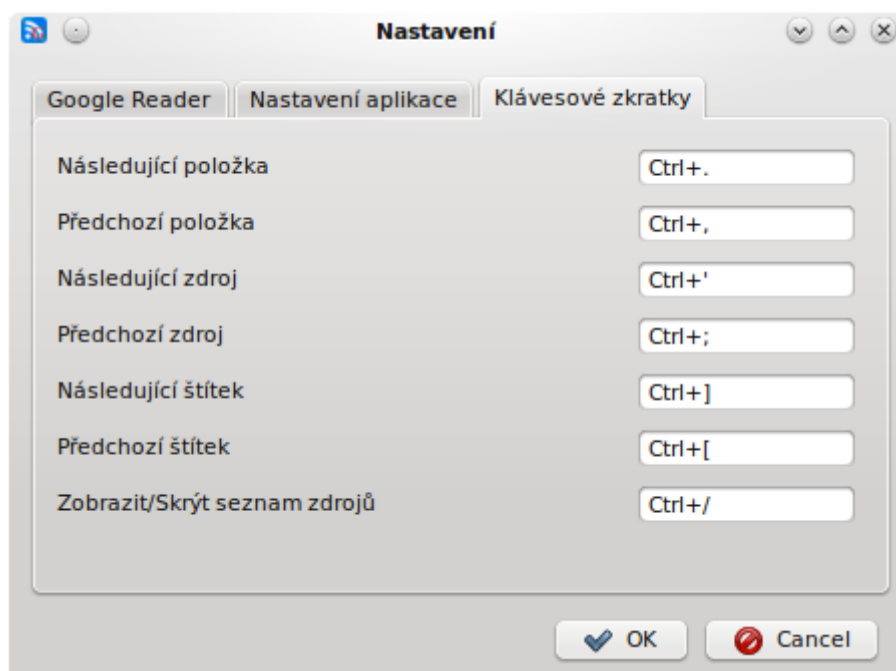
Nastavení

Google Reader | Nastavení aplikace | Klávesové zkratky

Následující položka Ctrl+.

Předchozí položka Ctrl+,

Následující zdroj Ctrl+'

Předchozí zdroj Ctrl+;

Následující štítek Ctrl+]

Předchozí štítek Ctrl+[

Zobrazit/Skrýt seznam zdrojů Ctrl+/

OK Cancel